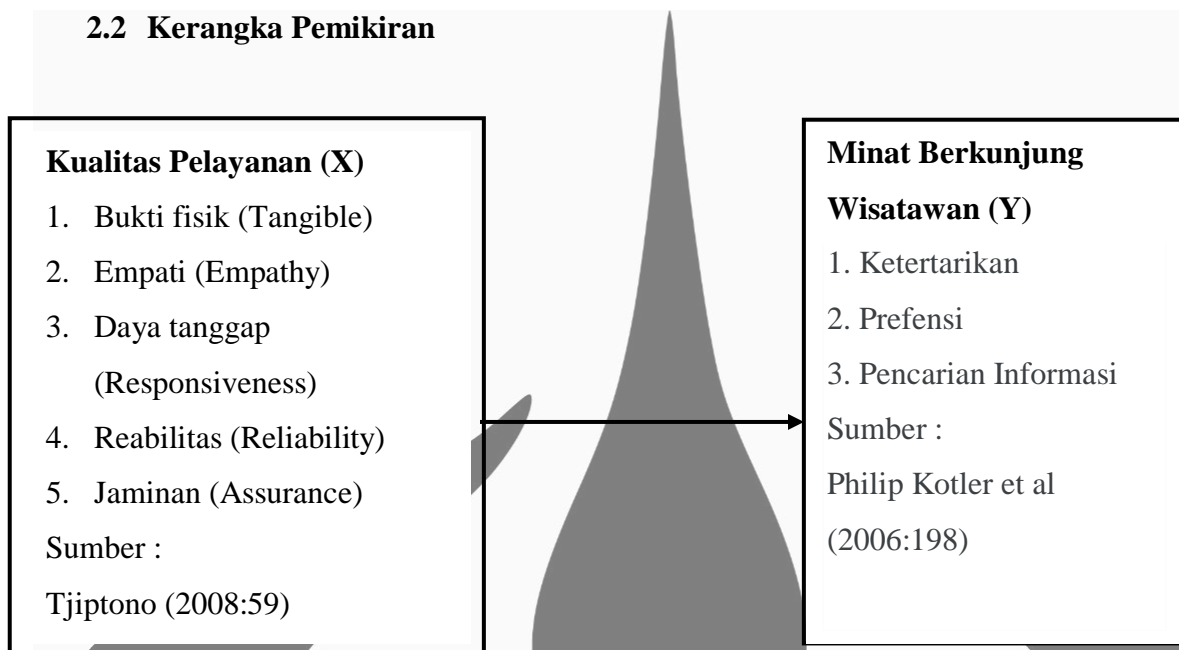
2.2 Kerangka Pemikiran

Kualitas Pelayanan (X)
1. Bukti fisik (Tangible)
2. Empati (Empathy)
3. Daya tanggap (Responsiveness)
4. Reabilitas (Reliability)
5. Jaminan (Assurance)
Sumber :
Tjiptono (2008:59)

Minat Berkunjung Wisatawan (Y)
1. Ketertarikan
2. Prefensi
3. Pencarian Informasi
Sumber :
Philip Kotler et al (2006:198)